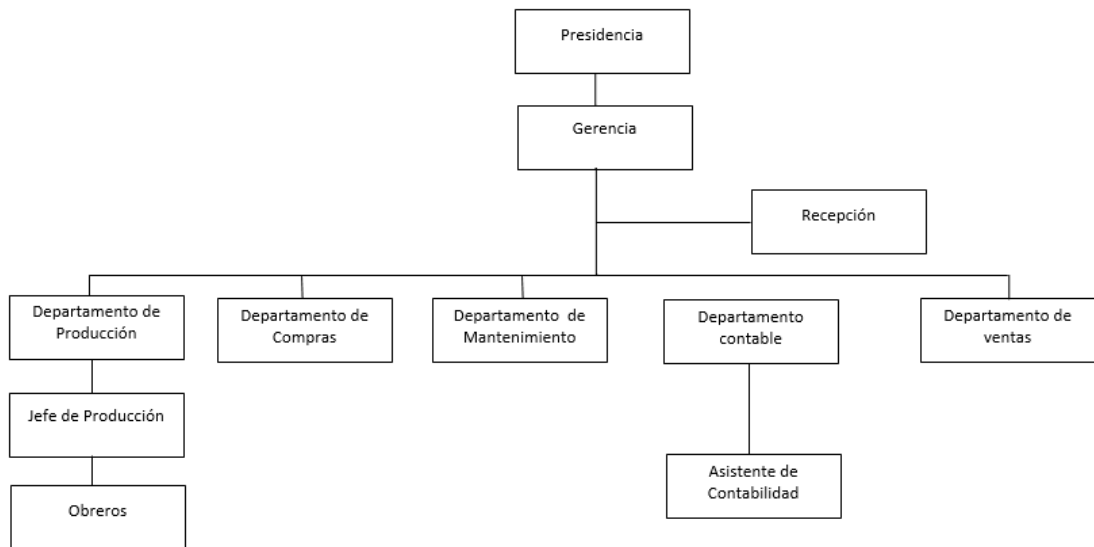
Presidencia

Gerencia

Recepción

Departamento de Producción

Departamento de Compras

Departamento de Mantenimiento

Departamento contable

Departamento de ventas

Jefe de Producción

Obreros

Asistente de Contabilidad